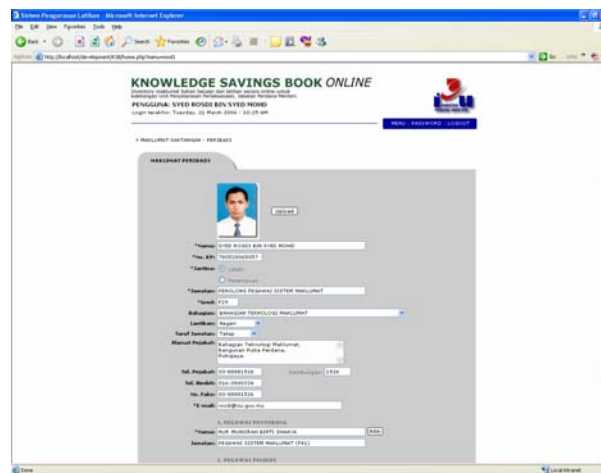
Sistem Pengurusan Latihan - Microsoft Internet Explorer

File Edit View Favorites Tools Help

Back Search Favorites

Address http://localhost/development/KSB/home.php?m=umum

Go Links

KNOWLEDGE SAVINGS BOOK ONLINE

Inventory maklumat bahan bacaan dan latihan secara online untuk Kakitangan Unit Pemodenan Tadbiran dan Perancangan Pengurusan Malaysia

PENGGUNA: SYED ROSDI BIN SYED MOHD

Login terakhir: Tuesday, 21 March 2006 - 10:29 AM

MENU : PASSWORD : LOGOUT

> MAKLUMAT KAKITANGAN - PERIBADI

MAKLUMAT PERIBADI

Upload

*Nama: SYED ROSDI BIN SYED MOHD

*No. KP: 750510065057

*Jantina: Lelaki

Perempuan

*Jawatan: PEGAWAI SISTEM MAKLUMAT

*Gred: F29

Bahagian: BAHAGIAN TEKNOLOGI MAKLUMAT

Lantikan: Tetap

Taraf Jawatan: Tetap

Alamat Pejabat: Bahagian Teknologi Maklumat, Bangunan Putra Perdana, Putrajaya

Tel. Pejabat: 03-88881526 Sambungan: 1526

Tel. Bimbit: 012-3940338

No. Faks: 03-88881526

*E-mail: rosdi@icu.gov.my

1. PEGAWAI PENYEMAK

*Nama: NUR MUNIRAH BINTI SHAAYA

Jawatan: PEGAWAI SISTEM MAKLUMAT (F41)

2. PEGAWAI PELULUS

Done

Local intranet